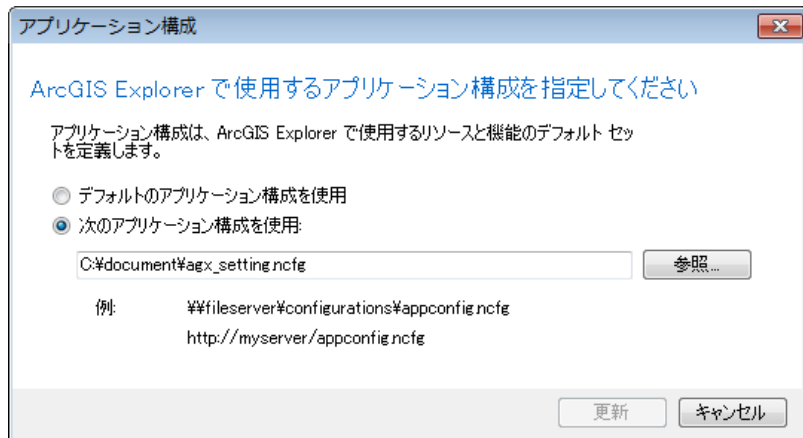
アプリケーション構成

ArcGIS Explorer で使用するアプリケーション構成を指定してください

アプリケーション構成は、ArcGIS Explorer で使用するリソースと機能のデフォルト セットを定義します。

デフォルトのアプリケーション構成を使用

次のアプリケーション構成を使用:

C:¥document¥agx_setting.ncfg

参照...

例:

¥¥fileserver¥configurations¥appconfig.ncfg

http://myserver/appconfig.ncfg

更新

キャンセル